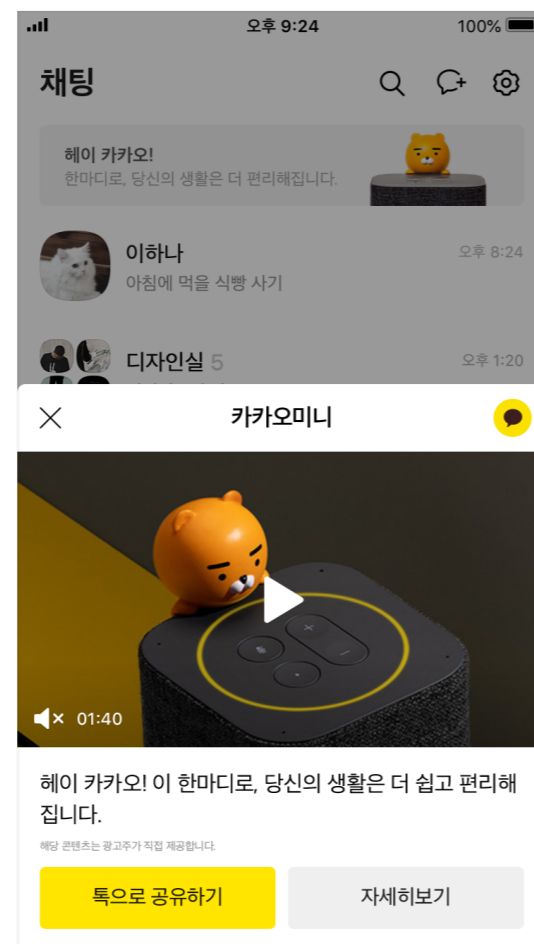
오후 9:24 100%

채팅

헤이 카카오!
한마디로, 당신의 생활은 더 편리해집니다.

이하나
아침에 먹을 식빵 사기
오후 8:24

디자인실 5
오후 1:20

카카오미니

01:40

헤이 카카오! 이 한마디로, 당신의 생활은 더 쉽고 편리해집니다.

해당 콘텐츠는 광고주가 직접 제공합니다.

톡으로 공유하기

자세히보기